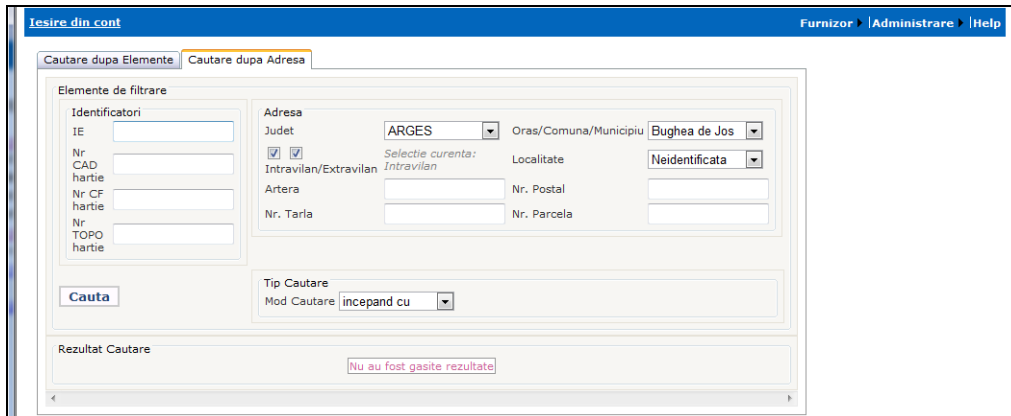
Iesire din cont

Furnizor | Administrare | Help

Cautare dupa Elemente | Cautare dupa Adresa

Elemente de filtrare

Identificatori
IE
Nr CAD hartie
Nr CF hartie
Nr TOPO hartie

Adresa
Judet ARGES
Oras/Comuna/Municipiu Bughea de Jos
Intravilan/Extravilan
Selectie curenta: Intravilan
Localitate Neidentificata
Artera
Nr. Postal
Nr. Tarla
Nr. Parcela

Cauta

Tip Cautare
Mod Cautare incepand cu

Rezultat Cautare

Nu au fost gasite rezultate